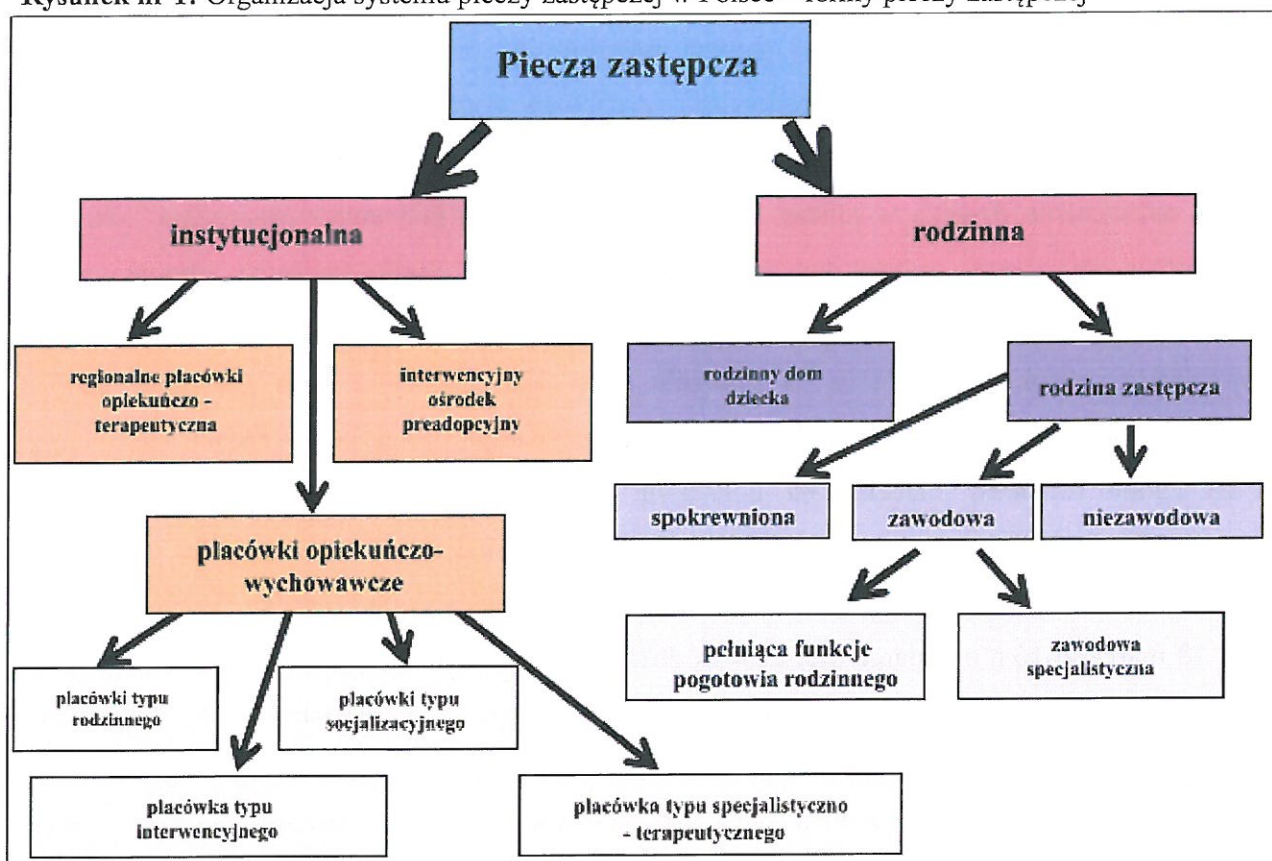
Rysunek nr 1. Organizacja systemu pieczy zastępczej w Polsce – formy pieczy zastępczej

Piecza zastępcza

instytucjonalna

rodzinna

regionalne placówki opiekuńczo - terapeutyczna

interwencyjny ośrodek preadopcyjny

rodzinny dom dziecka

rodzina zastępcza

spokrewniona

zawodowa

niezawodowa

placówki opiekuńczo-wychowawcze

pełniąca funkcje pogotowia rodzinnego

zawodowa specjalistyczna

placówki typu rodzinnego

placówki typu socjalizacyjnego

placówka typu interwencyjnego

placówka typu specjalistyczno - terapeutycznego